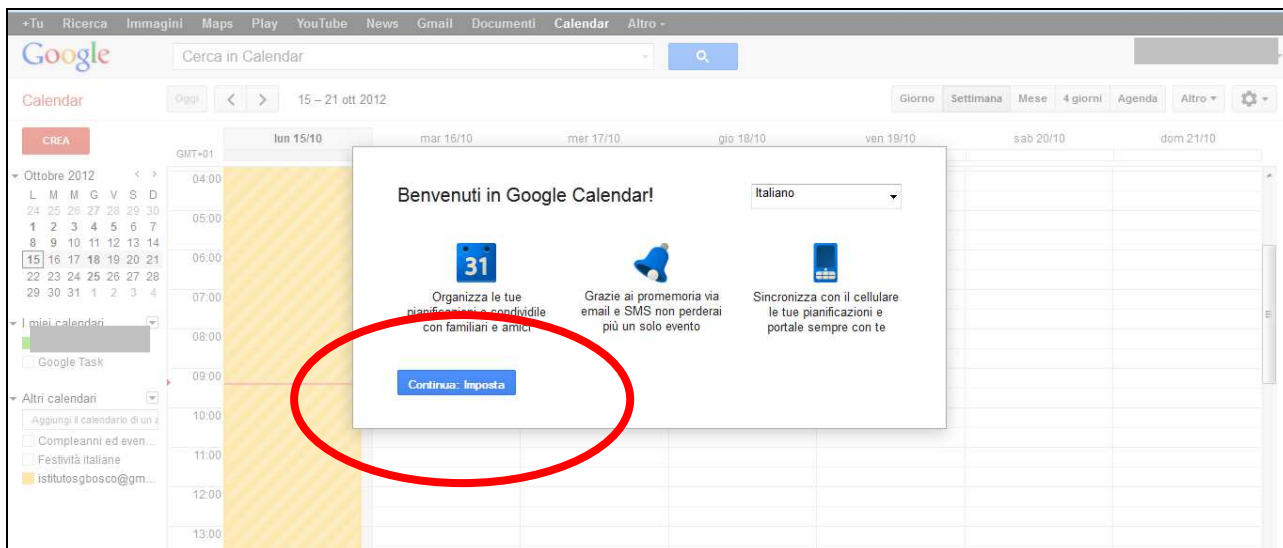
+Tu Ricerca Immagini Maps Play YouTube News Gmail Documenti Calendar Altro -

Google Cerca in Calendar

Calendar Oggi < > 15 – 21 ott 2012 Giorno Settimana Mese 4 giorni Agenda Altro ▾

CREA

GMT+01 lun 15/10 mar 16/10 mer 17/10 gio 18/10 ven 19/10 sab 20/10 dom 21/10

Ottobre 2012
L M M G V S D
24 25 26 27 28 29 30
1 2 3 4 5 6 7
8 9 10 11 12 13 14
15 16 17 18 19 20 21
22 23 24 25 26 27 28
29 30 31 1 2 3 4

I miei calendari
Google Task

Altri calendari
Aggiungi il calendario di un a
Compleanni ed even...
Festività italiane
istitutosgbosco@gm...

04:00
05:00
06:00
07:00
08:00
09:00
10:00
11:00
12:00
13:00

Benvenuti in Google Calendar!

Italiano

31

Organizza le tue pianificazioni e condividile con familiari e amici

Grazie ai promemoria via email e SMS non perderai più un solo evento

Sincronizza con il cellulare le tue pianificazioni e portale sempre con te

Continua: Imposta